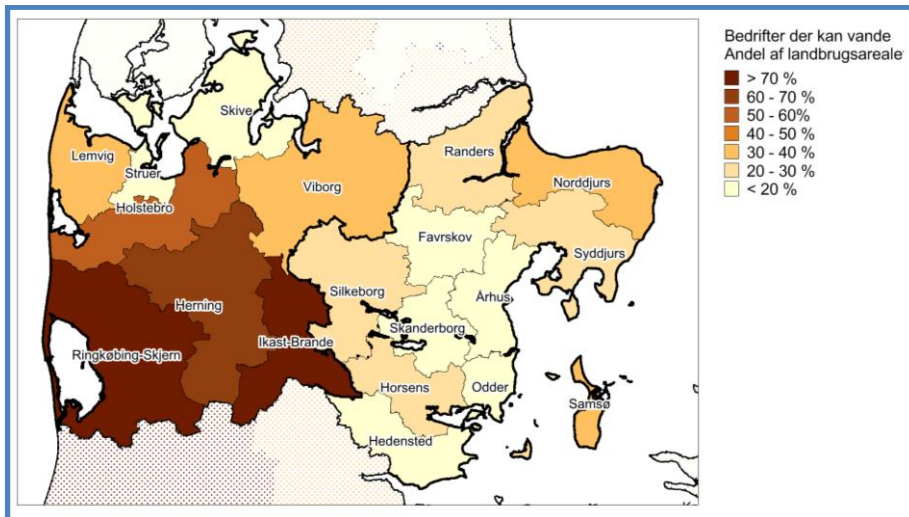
Skive
Lemvig
Struer
Holstebro
Viborg
Randers
Norddjurs
Favrskov
Syddjurs
Silkeborg
Herning
Århus
Skanderborg
Ikast-Brande
Ringkøbing-Skjern
Horsens
Odder
Samsø
Hedensted

Bedrifter der kan vande
Andel af landbrugsareale

> 70 %
60 - 70 %
50 - 60%
40 - 50 %
30 - 40 %
20 - 30 %
< 20 %